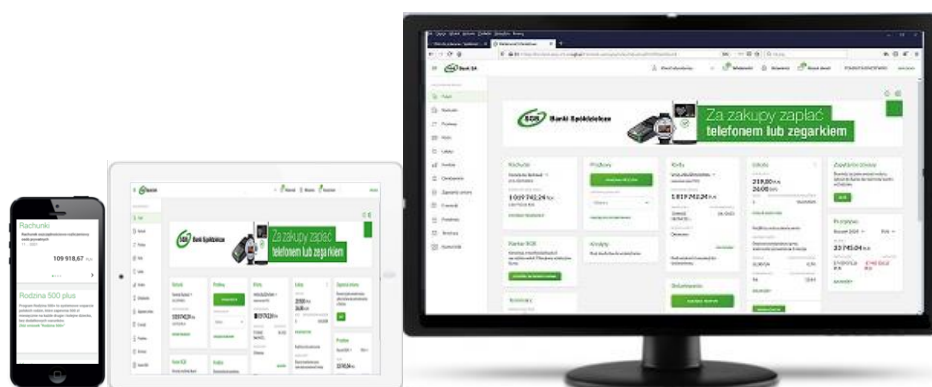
Rachunki

109 918,67

Rodzina 500 plus

Banki Spółdzielcze

Za zakupy zapłać telefonem lub zegarkiem

Rachunki

1 019 742,24

Przelewy

Karty

1 019 742,24

Lokaty

219,80

26,00

Zlecenia stałe

Kredyty

23 745,04

Doładowania

Banki Spółdzielcze

Za zakupy zapłać telefonem lub zegarkiem

Rachunki

Przelewy

Karty

Lokaty

Zlecenia stałe

Kredyty